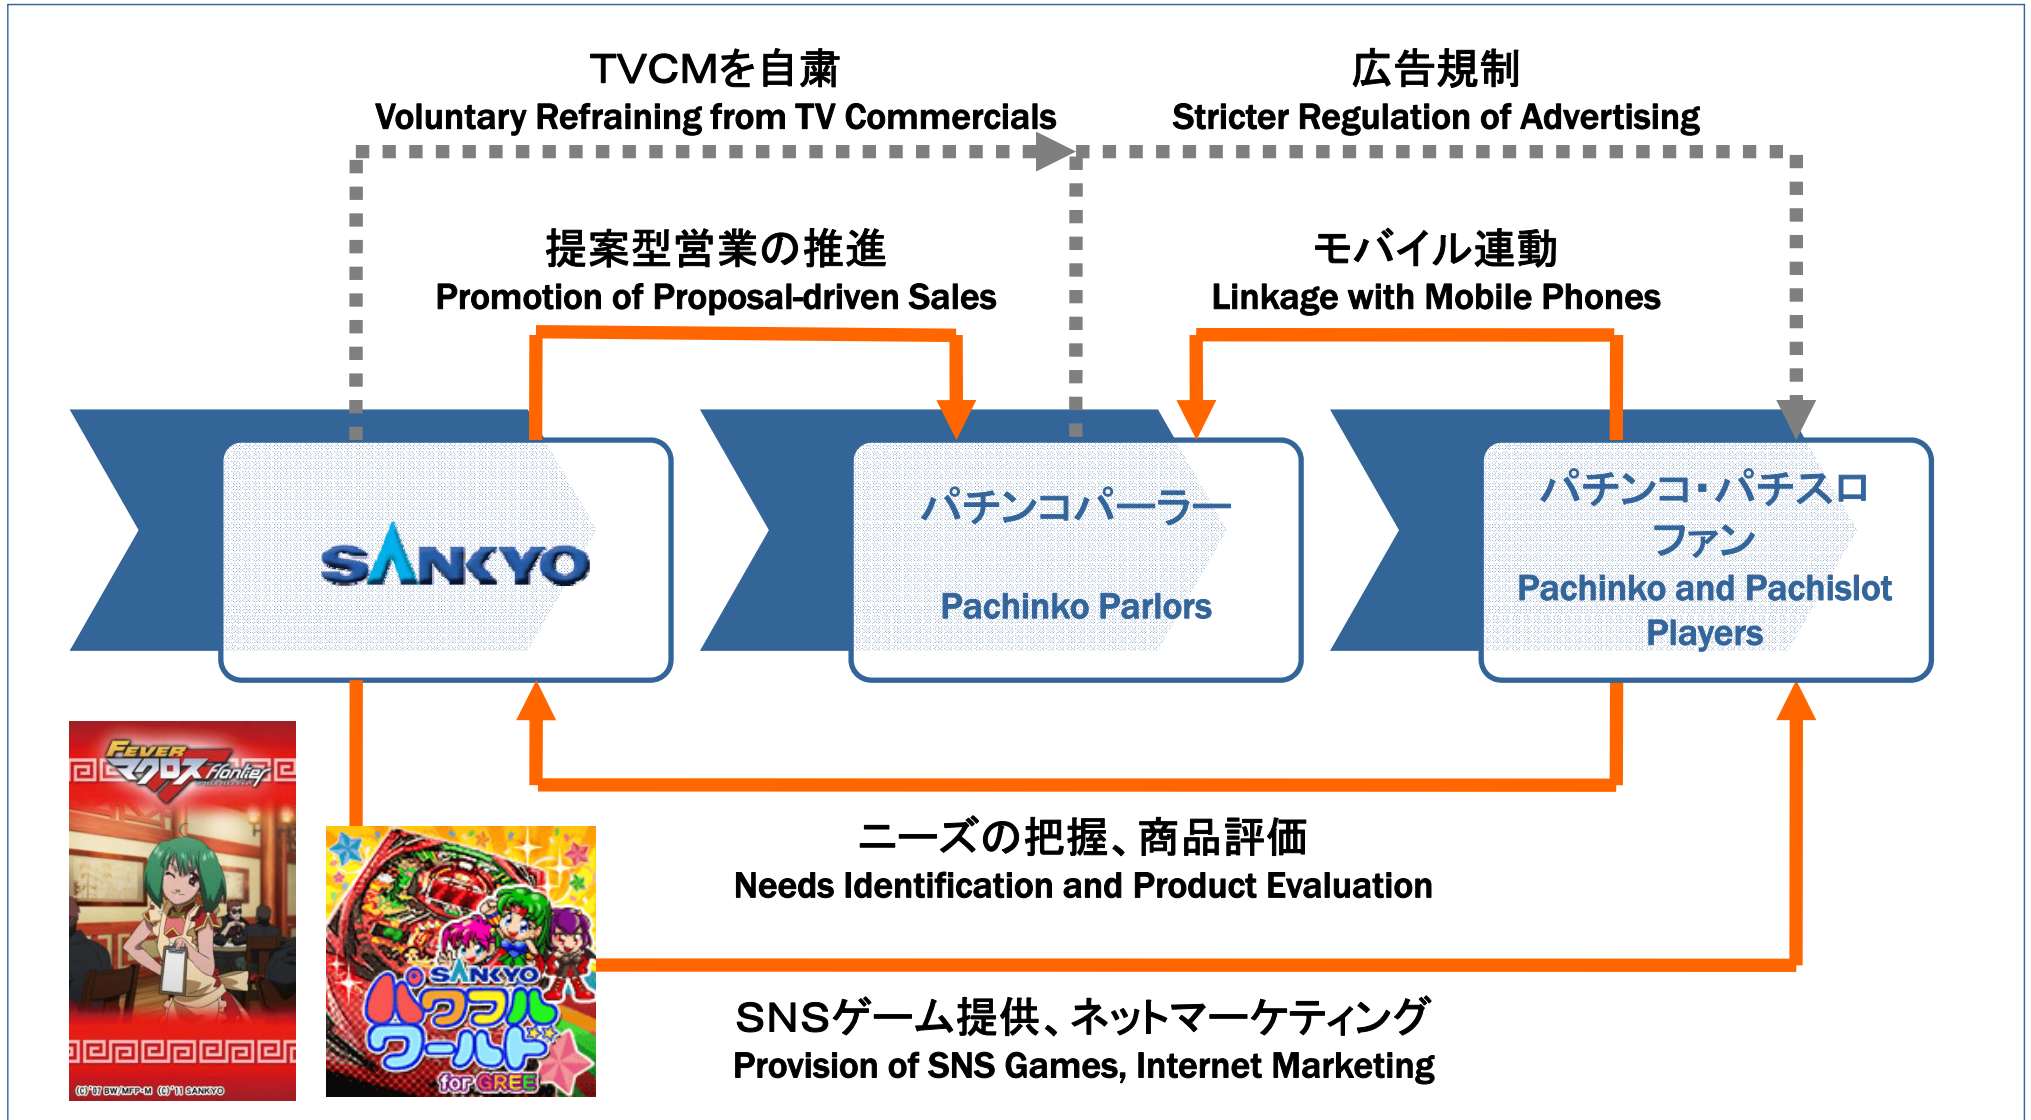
TVCMを自粛
Voluntary Refraining from TV Commercials

広告規制
Stricter Regulation of Advertising

提案型営業の推進
Promotion of Proposal-driven Sales

モバイル連動
Linkage with Mobile Phones

SANKYO

パチンコパーラー
Pachinko Parlors

パチンコ・パチスロファン
Pachinko and Pachislot Players

FEVER マクロスFrontier

(C)'07 BW/MFP-M (C)'11 SANKYO

SANKYO パワフルワールド for GREE

ニーズの把握、商品評価
Needs Identification and Product Evaluation

SNSゲーム提供、ネットマーケティング
Provision of SNS Games, Internet Marketing